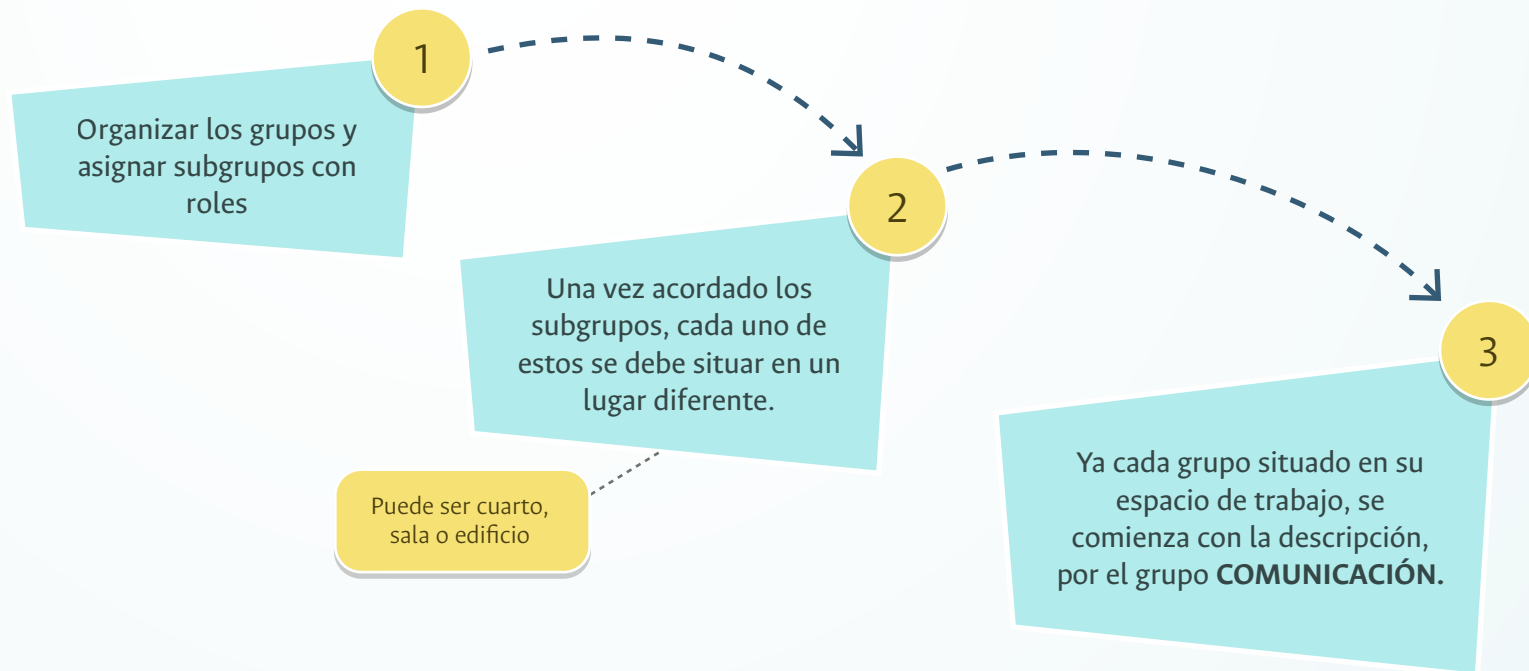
1

Organizar los grupos y asignar subgrupos con roles

2

Una vez acordado los subgrupos, cada uno de estos se debe situar en un lugar diferente.

Puede ser cuarto, sala o edificio

3

Ya cada grupo situado en su espacio de trabajo, se comienza con la descripción, por el grupo **COMUNICACIÓN.**